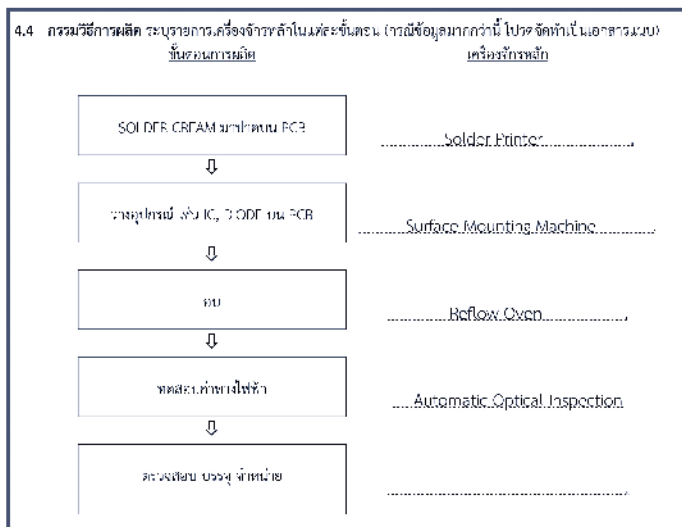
4.4 กรรมวิธีการผลิต ระบุรายการเครื่องจักรหลักในแต่ละขั้นตอน (กรณีข้อมูลมากกว่านี้ โปรดจัดทำเป็นเอกสารแนบ)

ขั้นตอนการผลิต

เครื่องจักรหลัก

SOLDER CREAM มาทาบน PCB

..............Solder Printer..............

⇩

วางอุปกรณ์ เช่น IC, DIODE บน PCB

..............Surface Mounting Machine..............

⇩

อบ

..............Reflow Oven..............

⇩

ทดสอบค่าทางไฟฟ้า

.....Automatic Optical Inspection

⇩

ตรวจสอบ บรรจุ จำหน่าย

..............................................